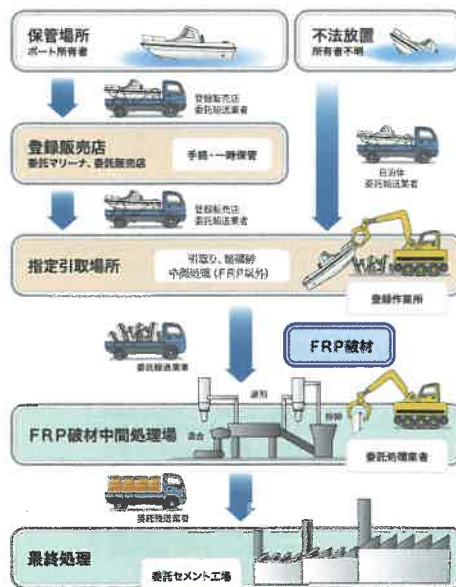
保管場所
ボート所有者

不法放置
所有者不明

登録販売店
委託輸送業者

登録販売店
委託マリーナ、委託販売店

手続・一時保管

自治体
委託輸送業者

登録販売店
委託輸送業者

指定引取場所

引取り、解体等
中間処理（FRP以外）

登録作業所

委託輸送業者

FRP破材

選別

FRP破材中間処理場

混合

粉砕

委託処理業者

委託輸送業者

最終処理

委託セメント工場